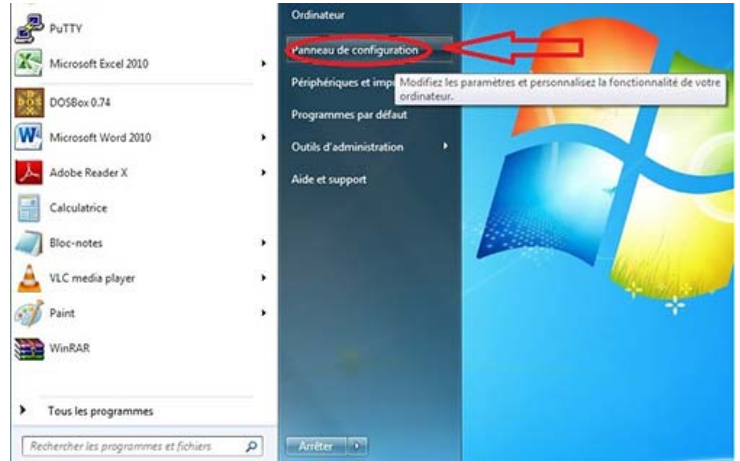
PuTTY
Microsoft Excel 2010
DOSBox 0.74
Microsoft Word 2010
Adobe Reader X
Calculatrice
Bloc-notes
VLC media player
Paint
WinRAR
Tous les programmes
Rechercher les programmes et fichiers

Ordinateur
Panneau de configuration
Périphériques et imp
Modifiez les paramètres et personnalisez la fonctionnalité de votre ordinateur.
Programmes par défaut
Outils d'administration
Aide et support
Arrêter